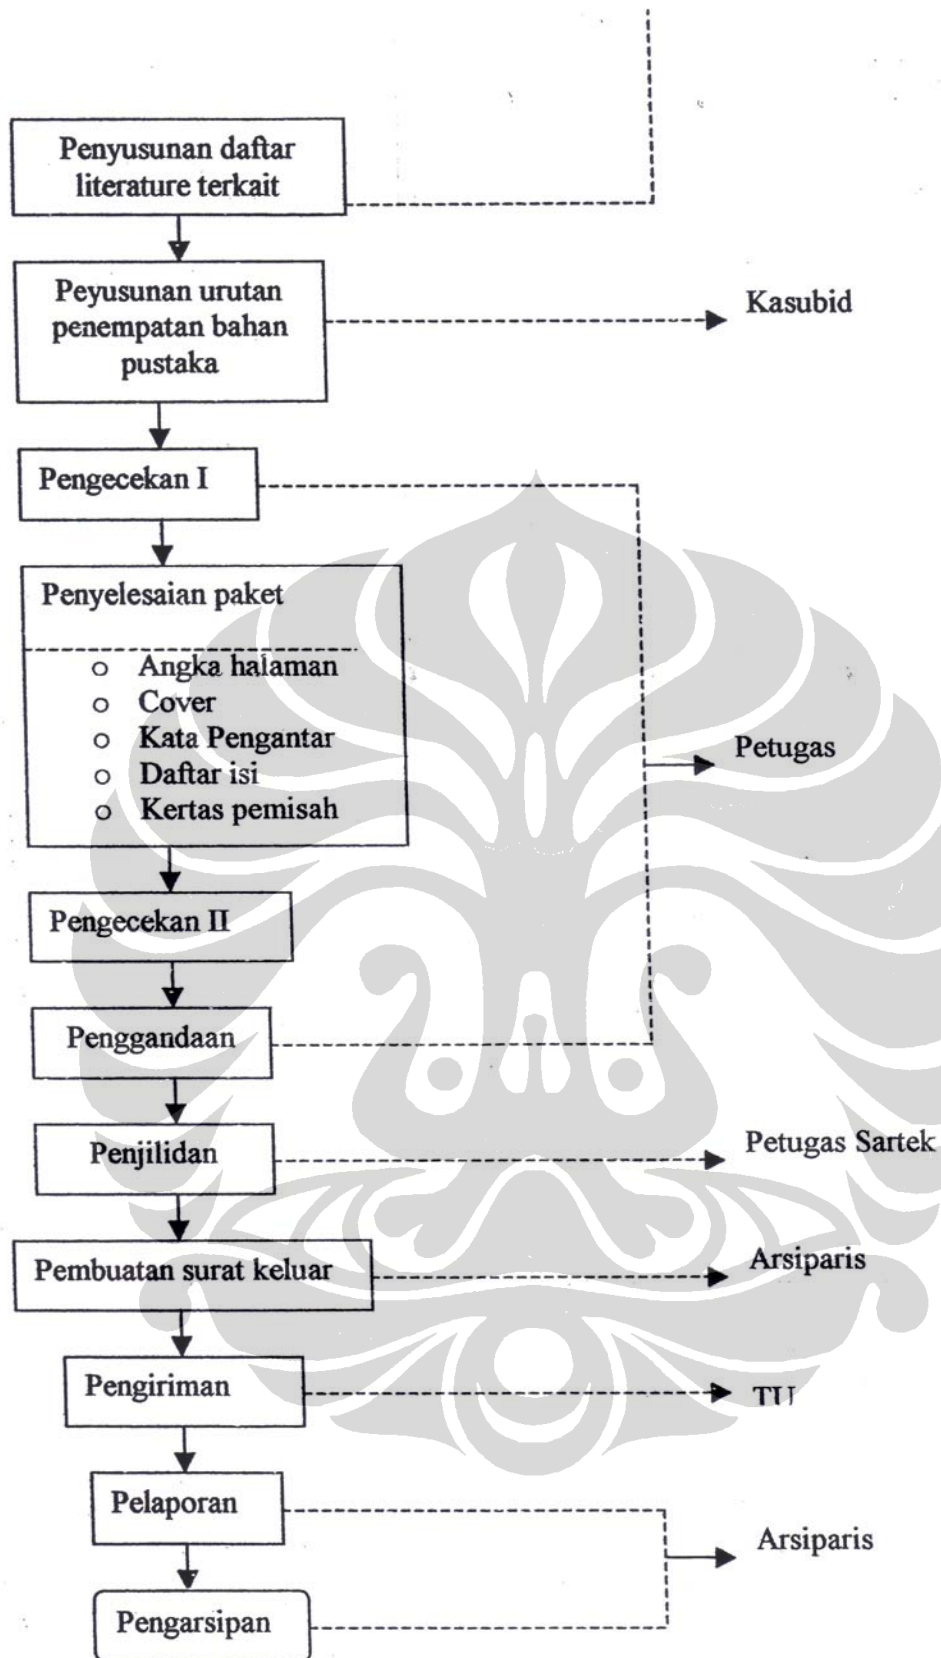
Penyusunan daftar literature terkait

Peyusunan urutan penempatan bahan pustaka

Kasubid

Pengecekan I

Penyelesaian paket

- Angka halaman
- Cover
- Kata Pengantar
- Daftar isi
- Kertas pemisah

Petugas

Pengecekan II

Penggandaan

Penjilidan

Petugas Sartek

Pembuatan surat keluar

Arsiparis

Pengiriman

TU

Pelaporan

Arsiparis

Pengarsipan